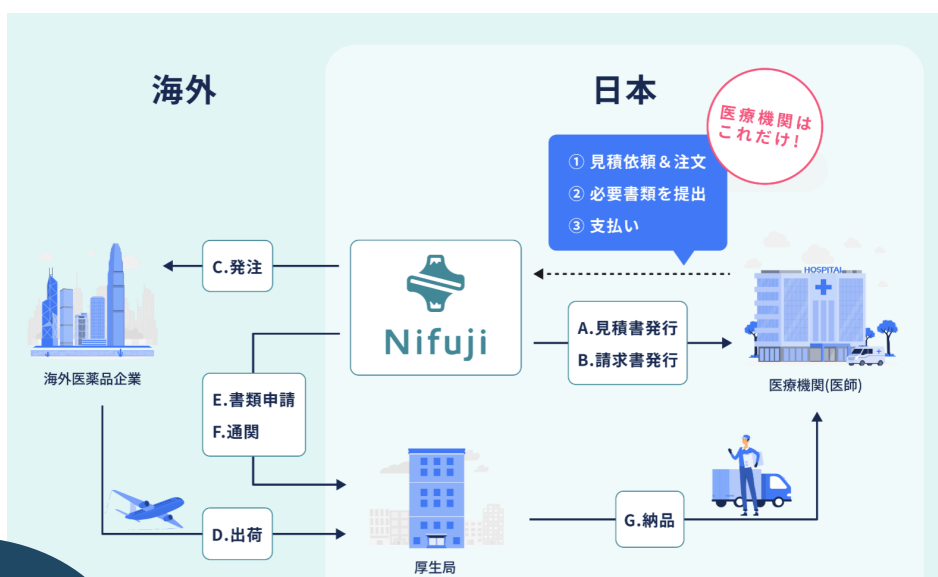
海外

日本

医療機関は
これだけ!

① 見積依頼＆注文
② 必要書類を提出
③ 支払い

C.発注

Nifuji

HOSPITAL

A.見積書発行
B.請求書発行

海外医薬品企業

医療機関(医師)

E.書類申請
F.通関

D.出荷

厚生局

G.納品